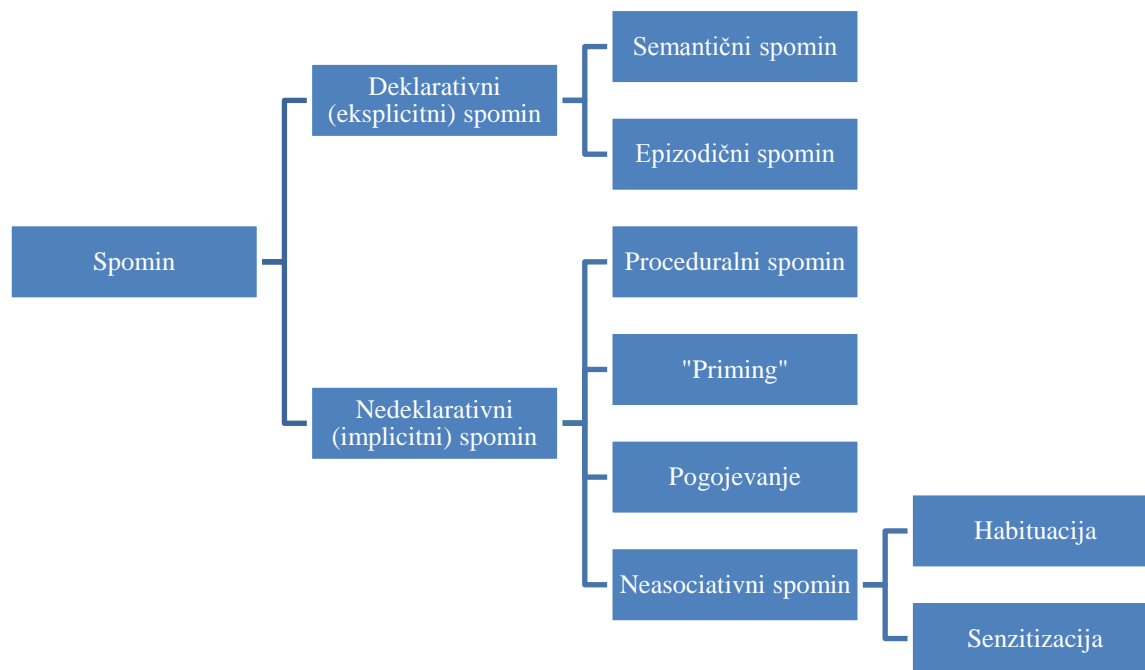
Spomin

Deklarativni (eksplicitni) spomin

Semantični spomin

Epizodični spomin

Nedeklarativni (implicitni) spomin

Proceduralni spomin

"Priming"

Pogojevanje

Neasociativni spomin

Habituacija

Senzitizacija